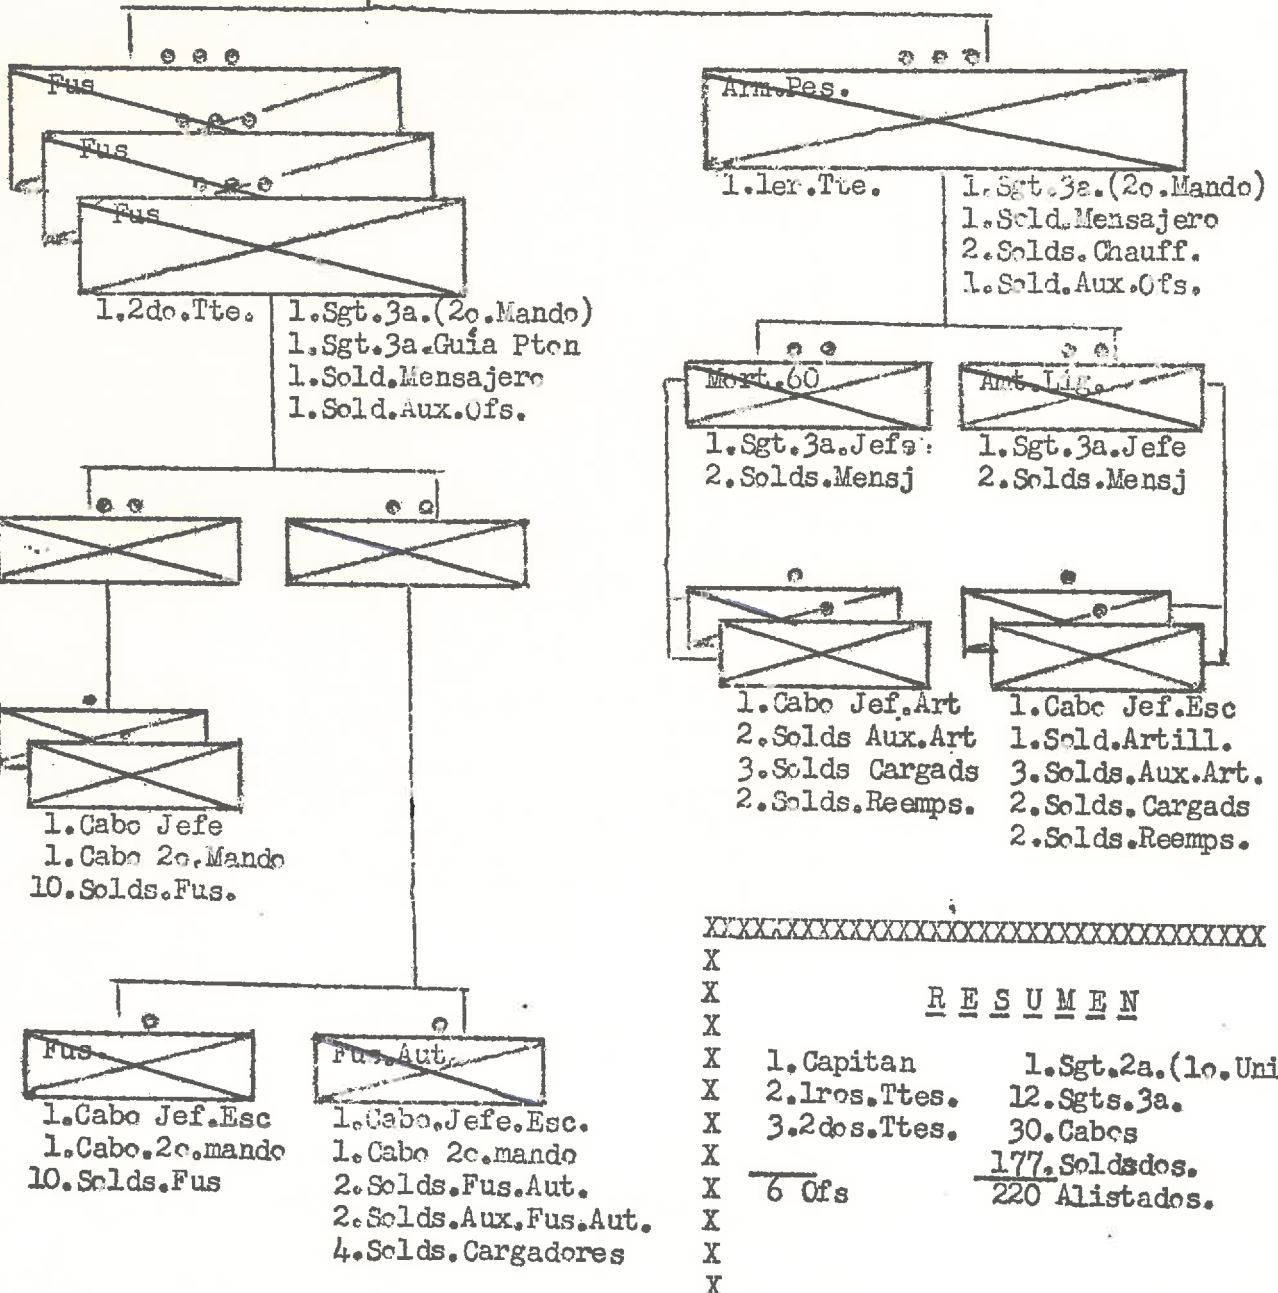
Fus
Fus
Fus
1.2do.Tte.
1.Sgt.3a.(2o.Mando)
1.Sgt.3a.Guia Pton
1.Sold.Mensajero
1.Sold.Aux.Ofs.

Arm.Pes.
1.1er.Tte.
1.Sgt.3a.(2o.Mando)
1.Sold.Mensajero
2.Solds.Chauff.
1.Sold.Aux.Ofs.

Mort.60
1.Sgt.3a.Jefe
2.Solds.Mensj

Amt.Lig.
1.Sgt.3a.Jefe
2.Solds.Mensj

1.Cabo Jef.Art
2.Solds Aux.Art
3.Solds Cargads
2.Solds.Reemps.

1.Cabo Jef.Esc
1.Sold.Artill.
3.Solds.Aux.Art.
2.Solds.Cargads
2.Solds.Reemps.

1.Cabo Jefe
1.Cabo 2o.Mando
10.Solds.Fus.

Fus
1.Cabo Jef.Esc
1.Cabo.2o.mando
10.Solds.Fus

Fus.Aut.
1.Cabo.Jefe.Esc.
1.Cabo 2o.mando
2.Solds.Fus.Aut.
2.Solds.Aux.Fus.Aut.
4.Solds.Cargadores

XXXXXXXXXXXXXXXXXXXXXXXXXXXXXXXX
X
X
X
X
X
X
X
X
X
X
X

RESUMEN

1.Capitan
2.1ros.Ttes.
3.2dos.Ttes.
6 Ofs

1.Sgt.2a.(1o.Uni
12.Sgts.3a.
30.Cabos
177.Soldsdos.
220 Alistados.